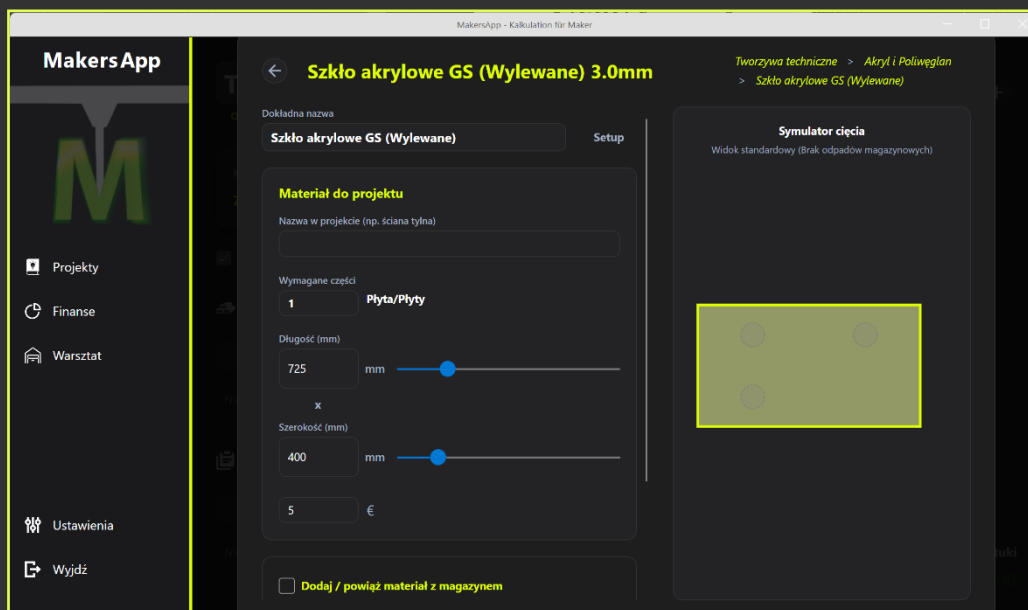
MakersApp - Kalkulation für Maker

MakersApp

Projekty

Finanse

Warsztat

Ustawienia

Wyjdź

Szkło akrylowe GS (Wylewane) 3.0mm

Tworzywa techniczne > Akryl i Poliwęglan > Szkło akrylowe GS (Wylewane)

Dokładna nazwa

Szkło akrylowe GS (Wylewane)

Setup

Materiał do projektu

Nazwa w projekcie (np. ściana tylna)

Wymagane części

1

Płyta/Płyty

Długość (mm)

725

mm

x

Szerokość (mm)

400

mm

5

€

Dodaj / powiąż materiał z magazynem

Symulator cięcia

Widok standardowy (Brak odpadów magazynowych)